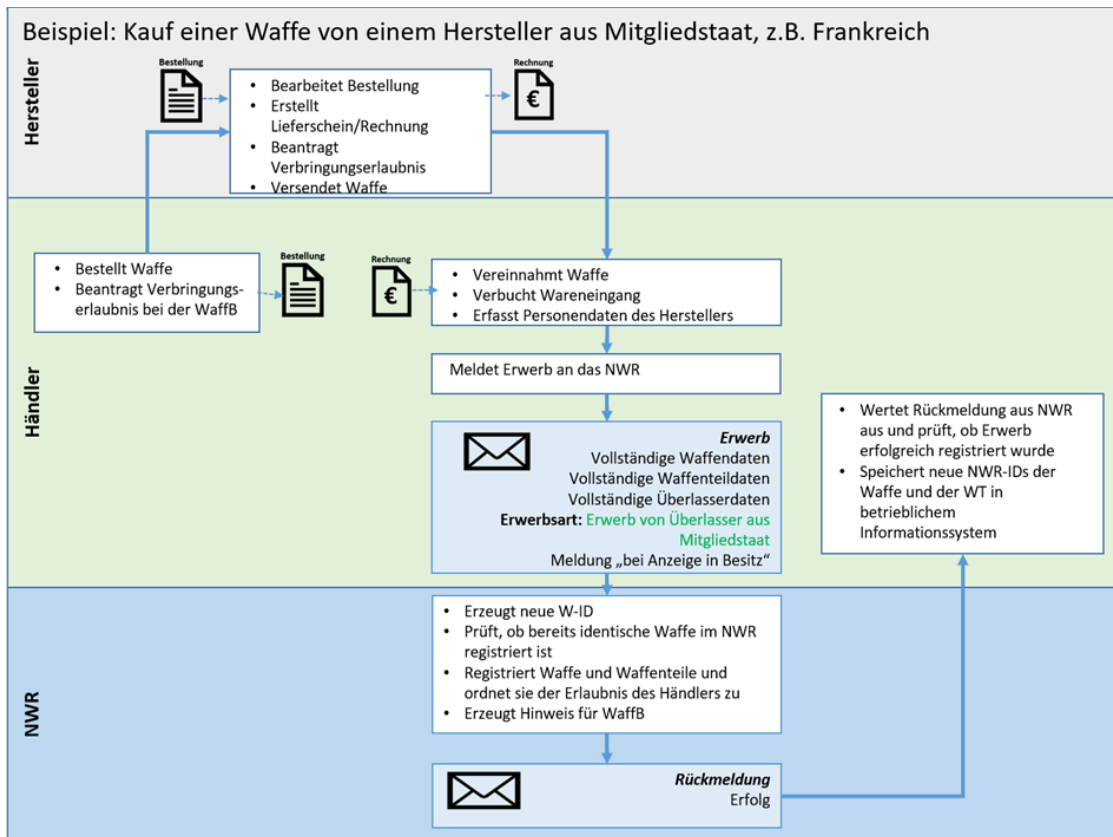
Beispiel: Kauf einer Waffe von einem Hersteller aus Mitgliedstaat, z.B. Frankreich

Hersteller

Bestellung

- Bearbeitet Bestellung
- Erstellt Lieferschein/Rechnung
- Beantragt Verbringungserlaubnis
- Versendet Waffe

Rechnung

€

Händler

- Bestellt Waffe
- Beantragt Verbringungserlaubnis bei der WaffB

Bestellung

Rechnung

€

- Vereinnahmt Waffe
- Verbucht Wareneingang
- Erfasst Personendaten des Herstellers

Meldet Erwerb an das NWR

*Erwerb*
Vollständige Waffendaten
Vollständige Waffenteildaten
Vollständige Überlasserdaten
**Erwerbsart:** Erwerb von Überlasser aus Mitgliedstaat
Meldung „bei Anzeige in Besitz“

- Wertet Rückmeldung aus NWR aus und prüft, ob Erwerb erfolgreich registriert wurde
- Speichert neue NWR-IDs der Waffe und der WT in betrieblichem Informationssystem

NWR

- Erzeugt neue W-ID
- Prüft, ob bereits identische Waffe im NWR registriert ist
- Registriert Waffe und Waffenteile und ordnet sie der Erlaubnis des Händlers zu
- Erzeugt Hinweis für WaffB

*Rückmeldung*
Erfolg